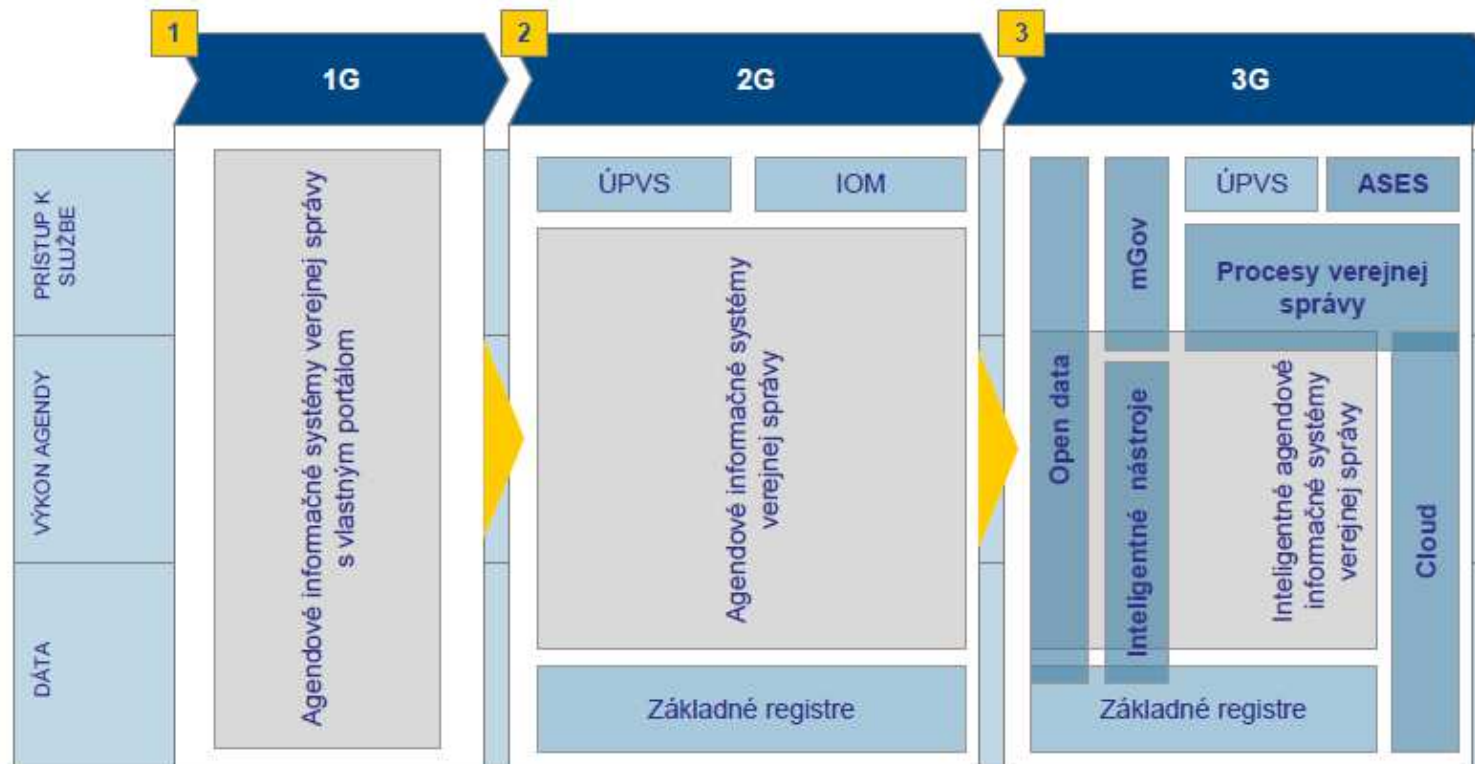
1
1G

2
2G

3
3G

PRÍSTUP K SLUŽBE

VÝKON AGENDY

DÁTA

Agendové informačné systémy verejnej správy s vlastným portálom

ÚPVS

IOM

Agendové informačné systémy verejnej správy

Základné registre

Open data

mGov

Inteligentné nástroje

ÚPVS

ASES

Procesy verejnej správy

Inteligentné agendové informačné systémy verejnej správy

Cloud

Základné registre